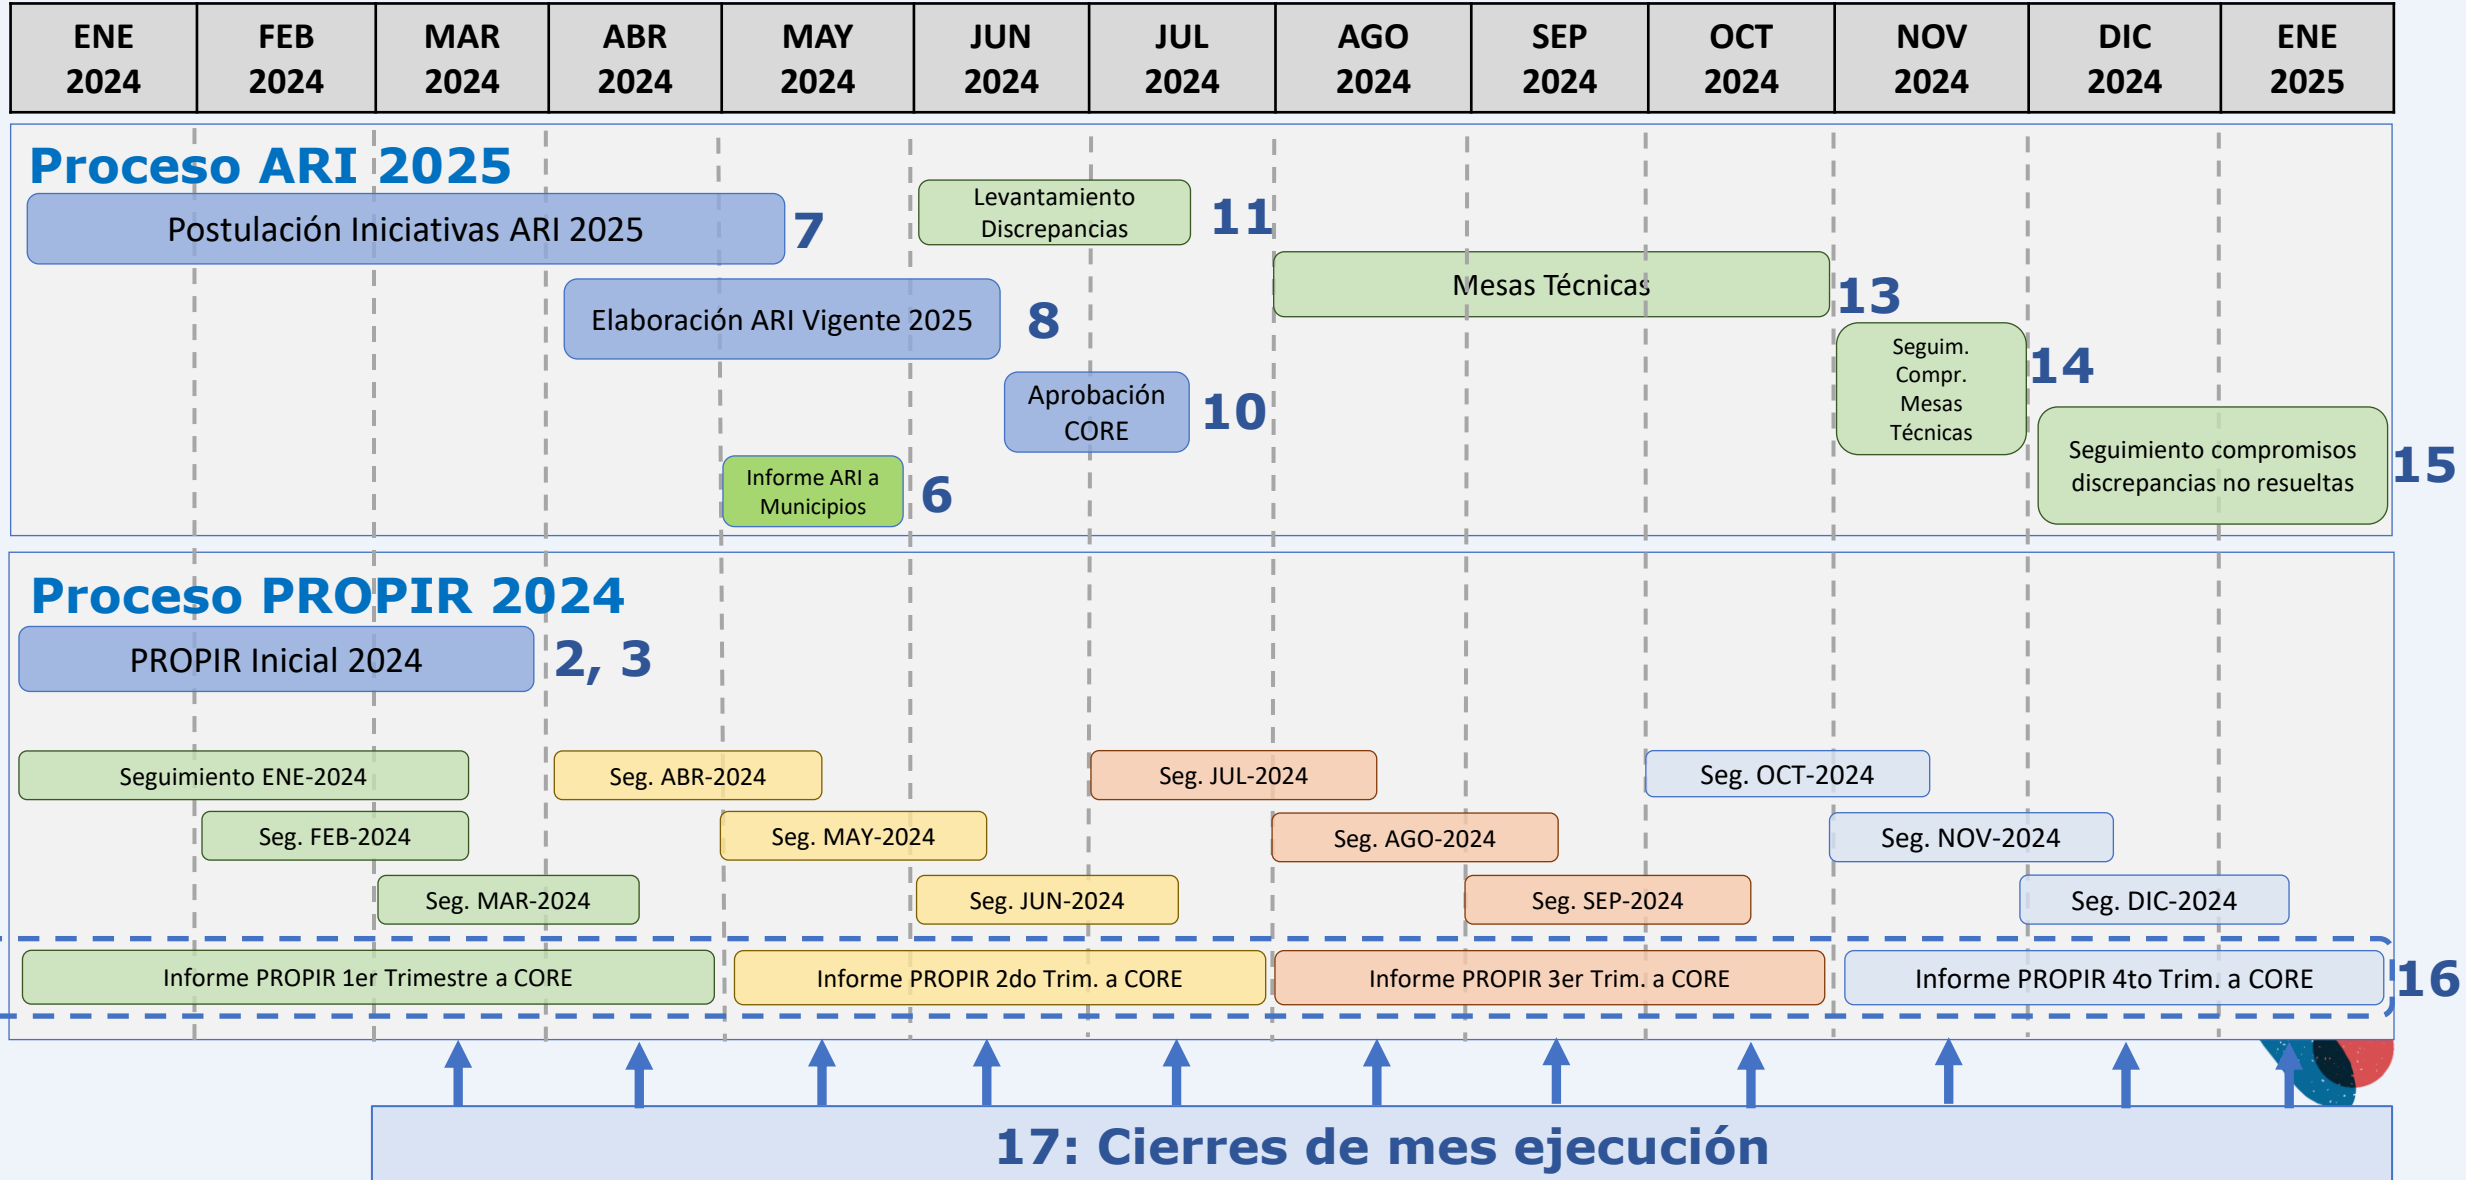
| ENE 2024 | FEB 2024 | MAR 2024 | ABR 2024 | MAY 2024 | JUN 2024 | JUL 2024 | AGO 2024 | SEP 2024 | OCT 2024 | NOV 2024 | DIC 2024 | ENE 2025 |
|---|---|---|---|---|---|---|---|---|---|---|---|---|

Proceso ARI 2025

Postulación Iniciativas ARI 2025 7

Levantamiento Discrepancias 11

Mesas Técnicas 13

Elaboración ARI Vigente 2025 8

Seguim. Compr. Mesas Técnicas 14

Aprobación CORE 10

Seguimiento compromisos discrepancias no resueltas 15

Informe ARI a Municipios 6

Proceso PROPIR 2024

PROPIR Inicial 2024 2, 3

Seguimiento ENE-2024

Seg. ABR-2024

Seg. JUL-2024

Seg. OCT-2024

Seg. FEB-2024

Seg. MAY-2024

Seg. AGO-2024

Seg. NOV-2024

Seg. MAR-2024

Seg. JUN-2024

Seg. SEP-2024

Seg. DIC-2024

Informe PROPIR 1er Trimestre a CORE

Informe PROPIR 2do Trim. a CORE

Informe PROPIR 3er Trim. a CORE

Informe PROPIR 4to Trim. a CORE 16

17: Cierres de mes ejecución